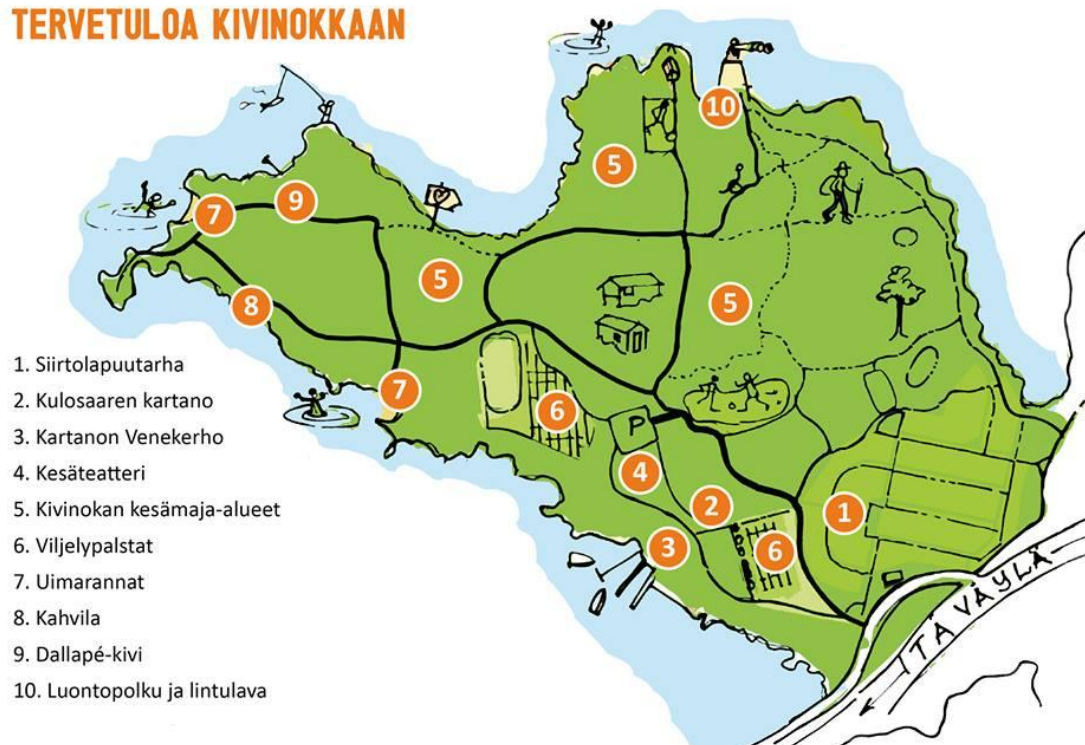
TERVETULOA KIVINOKKAAN

10

5

7

9

5

5

8

7

6

P

4

2

1

3

6

1. Siirtolapuutarha
2. Kulosaaren kartano
3. Kartanon Venekerho
4. Kesäteatteri
5. Kivinokan kesämaja-alueet
6. Viljelypalstat
7. Uimarannat
8. Kahvila
9. Dallapé-kivi
10. Luontopolku ja lintulava

ITÄVÄYLÄ